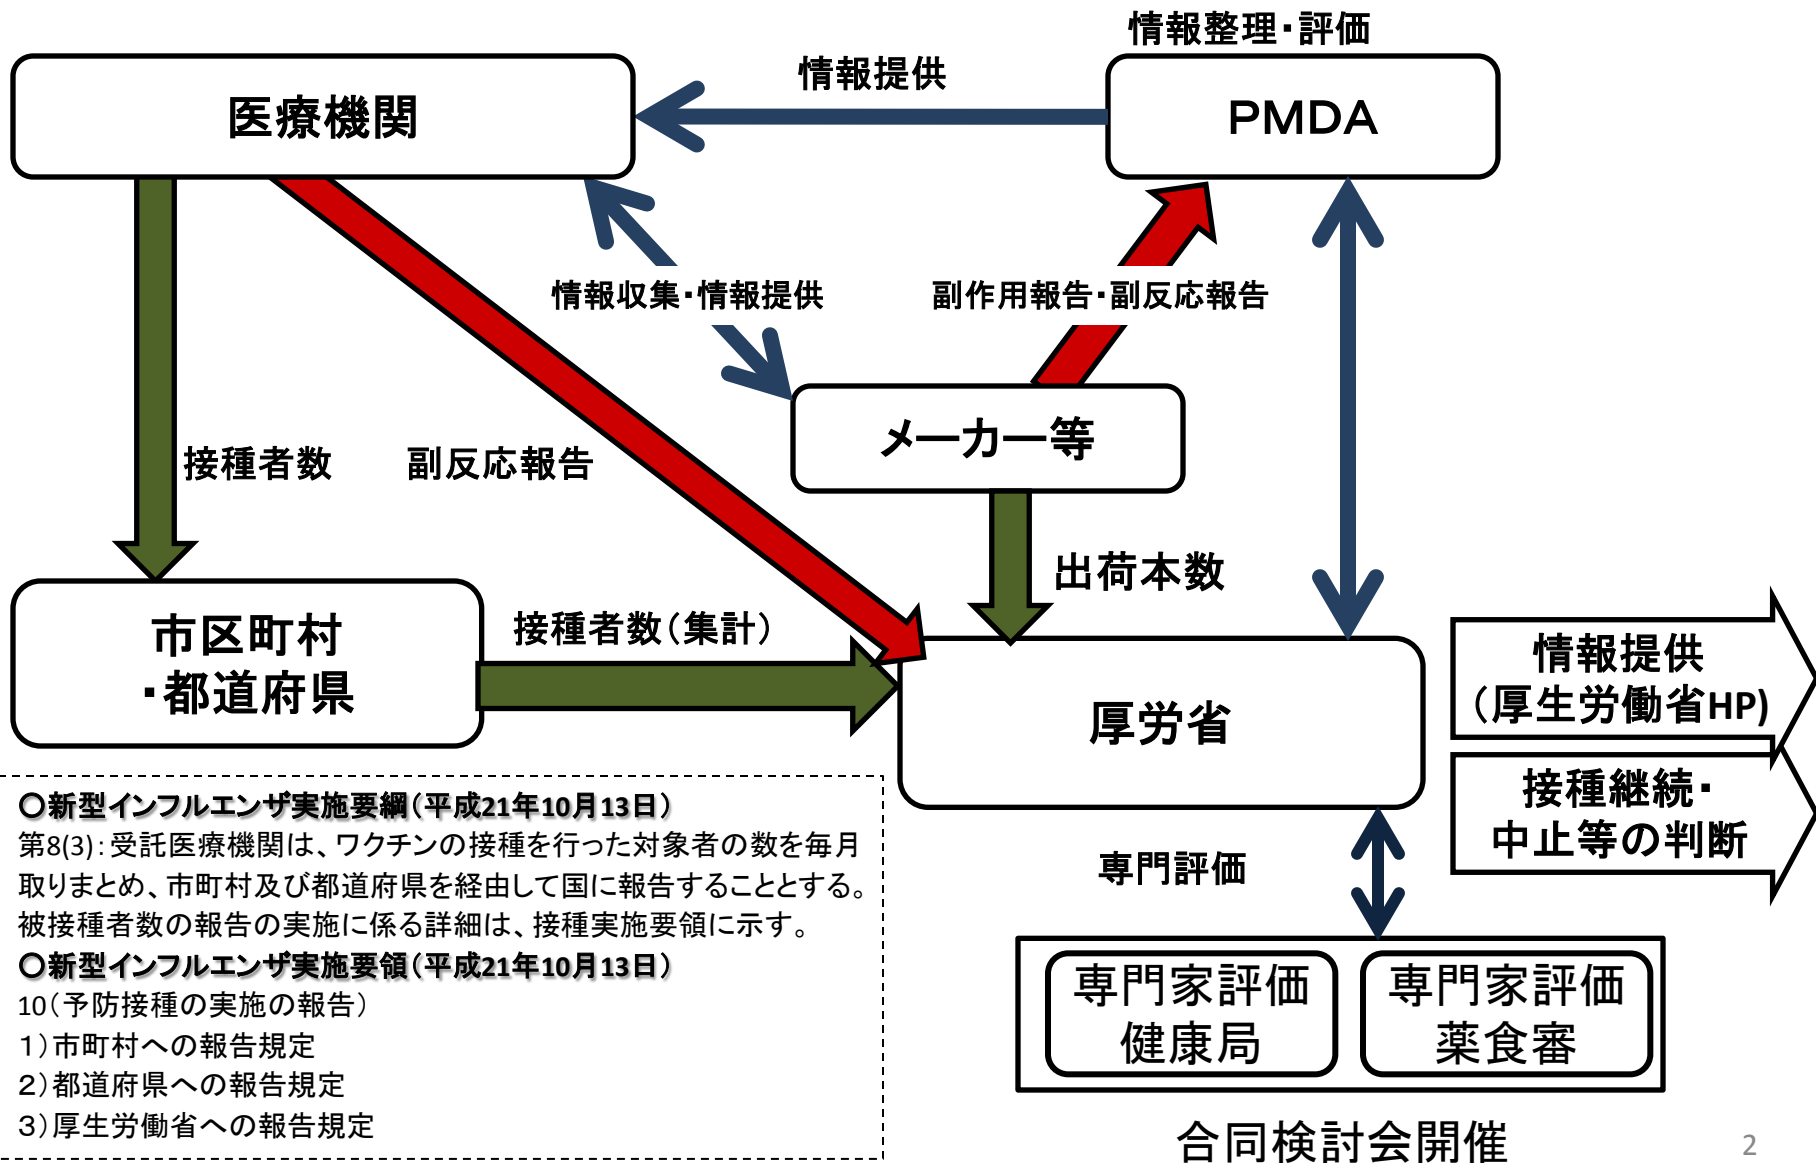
情報整理・評価

医療機関

情報提供

PMDA

情報収集・情報提供

副作用報告・副反応報告

メーカー等

接種者数

副反応報告

出荷本数

市区町村
・都道府県

接種者数（集計）

厚労省

情報提供
（厚生労働省HP）

接種継続・
中止等の判断

○新型インフルエンザ実施要綱（平成21年10月13日）
第8(3)：受託医療機関は、ワクチンの接種を行った対象者の数を毎月取りまとめ、市町村及び都道府県を経由して国に報告することとする。被接種者数の報告の実施に係る詳細は、接種実施要領に示す。
○新型インフルエンザ実施要領（平成21年10月13日）
10（予防接種の実施の報告）
1）市町村への報告規定
2）都道府県への報告規定
3）厚生労働省への報告規定

専門評価

専門家評価
健康局

専門家評価
薬食審

合同検討会開催

2